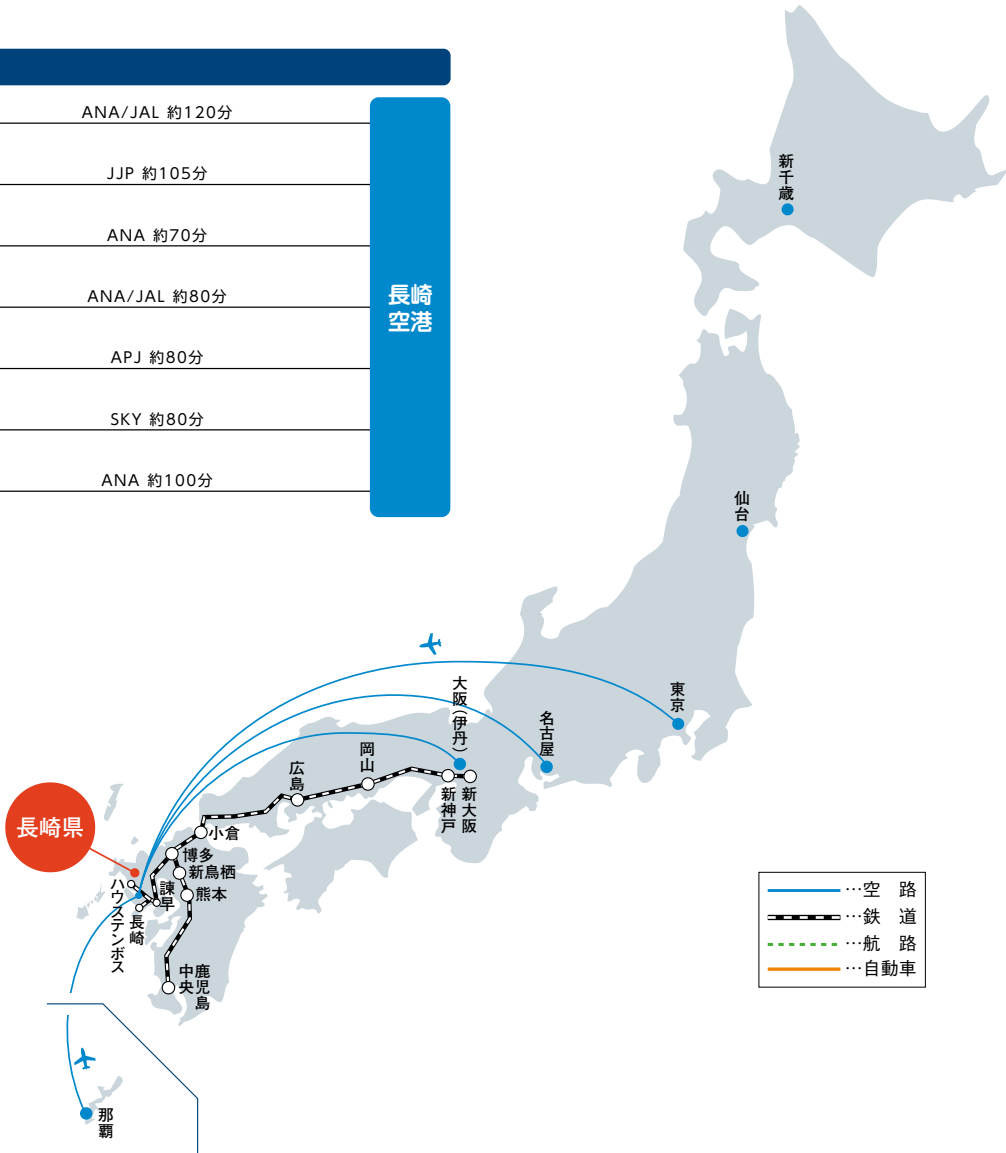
ANA/JAL 約120分

JJP 約105分

ANA 約70分

ANA/JAL 約80分

APJ 約80分

SKY 約80分

ANA 約100分

長崎空港

新千歳

仙台

東京

名古屋

大阪(伊丹)

岡山

広島

新神戸

新大阪

小倉

博多

新鳥栖

熊本

諫早

長崎

ハウステンボス

長崎県

鹿児島中央

那覇

…空 路
…鉄 道
…航 路
…自動車